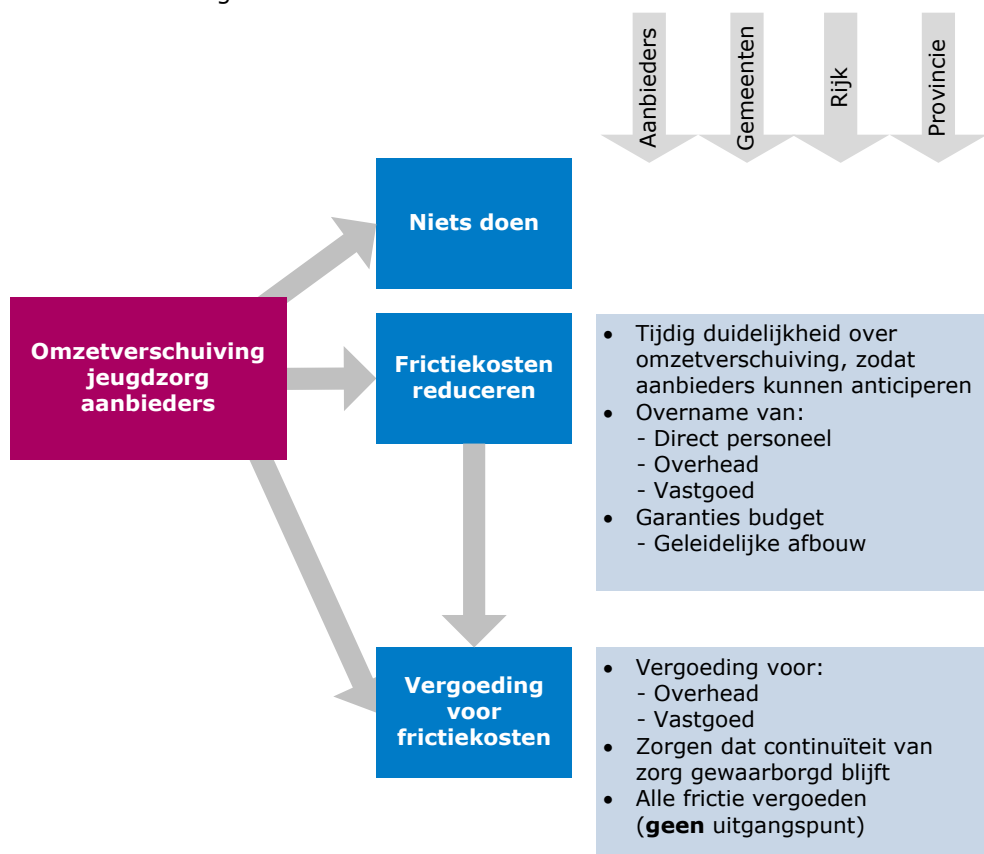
Aanbieders
Gemeenten
Rijk
Provincie

Omzetverschuiving jeugdzorg aanbieders

Niets doen

Frictiekosten reduceren

- Tijdig duidelijkheid over omzetverschuiving, zodat aanbieders kunnen anticiperen
- Overname van:
  - Direct personeel
  - Overhead
  - Vastgoed
- Garanties budget
  - Geleidelijke afbouw

Vergoeding voor frictiekosten

- Vergoeding voor:
  - Overhead
  - Vastgoed
- Zorgen dat continuïteit van zorg gewaarborgd blijft
- Alle frictie vergoeden (**geen** uitgangspunt)